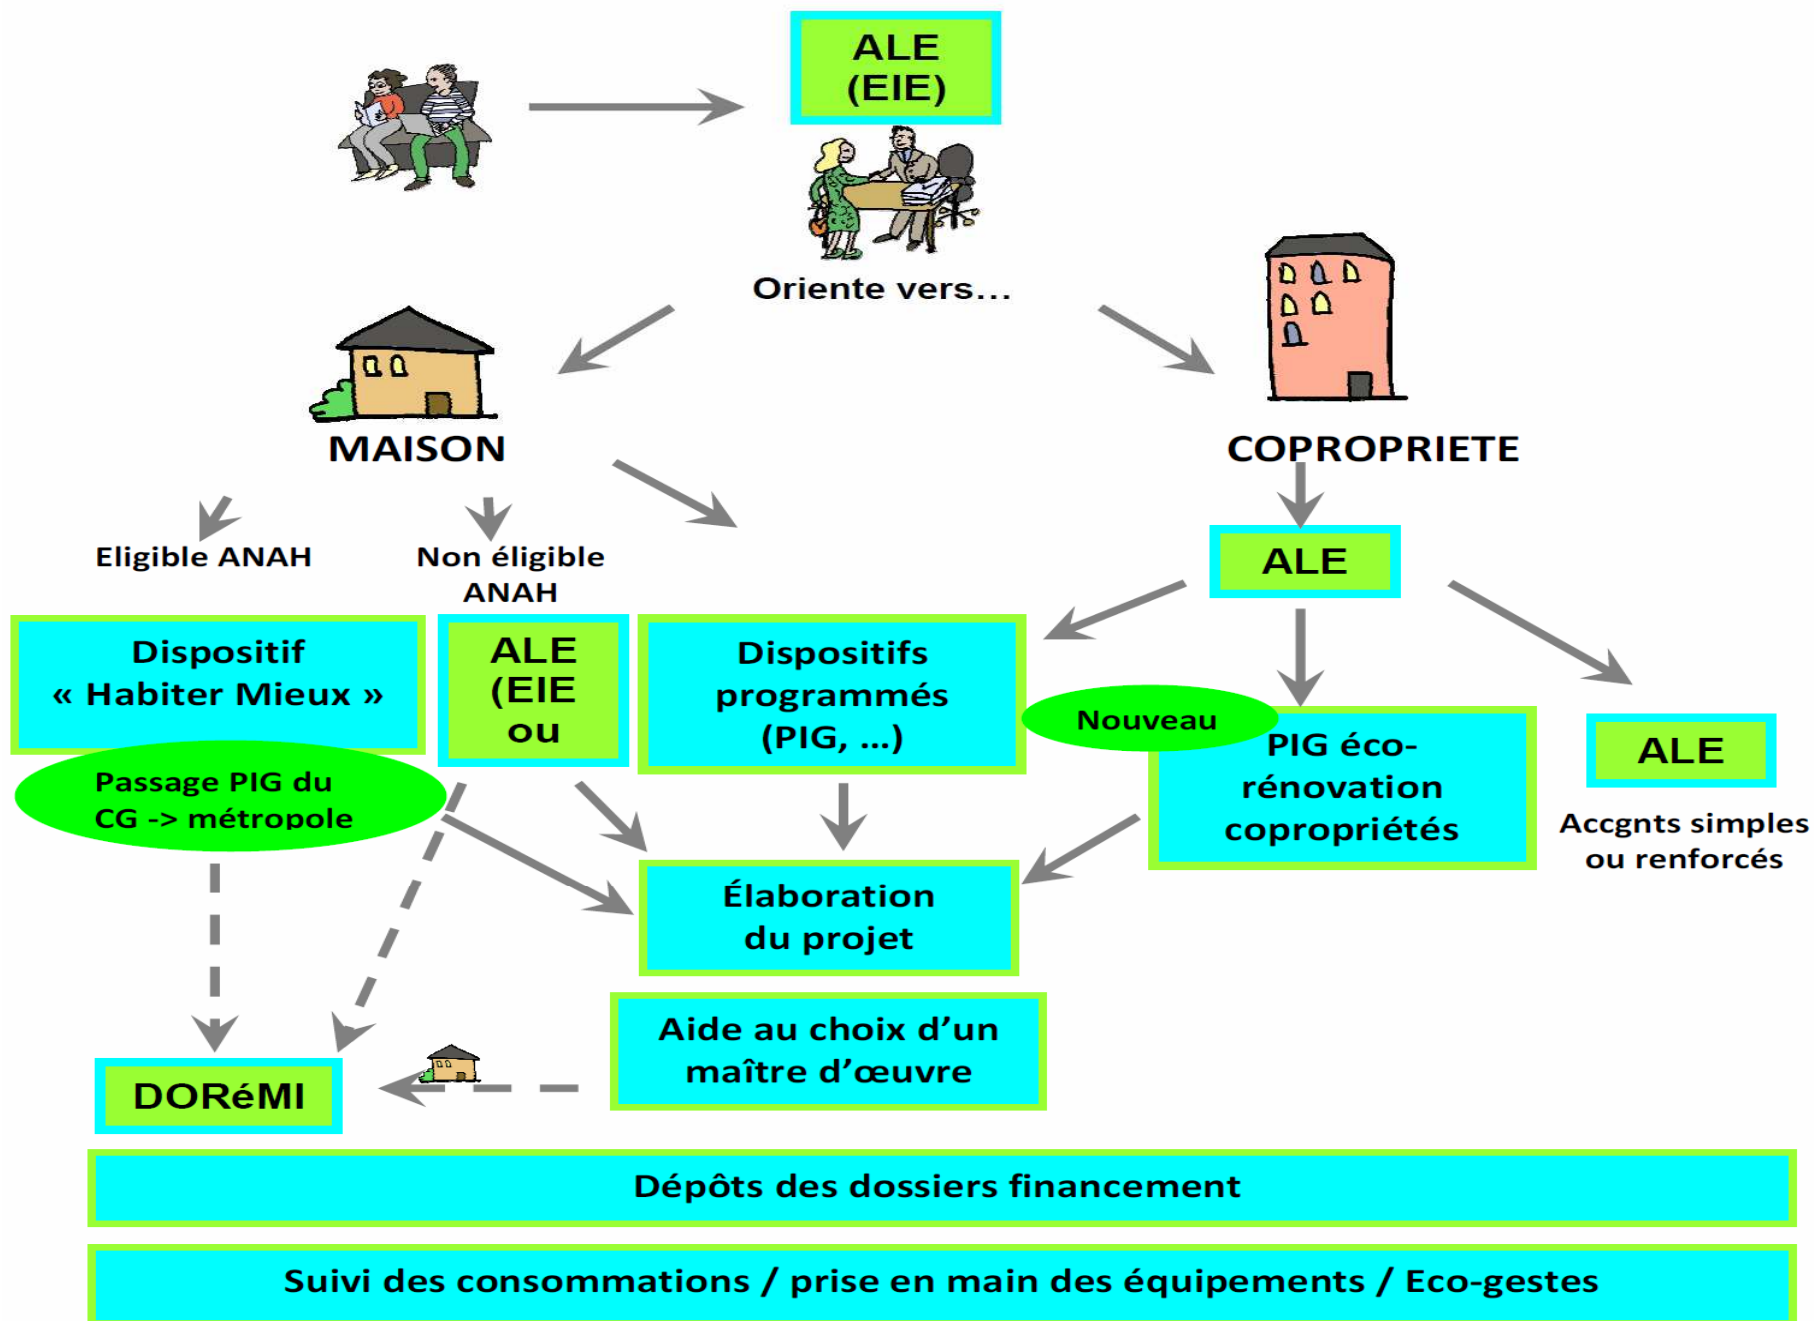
ALE
(EIE)

Oriente vers...

MAISON

COPROPRIETE

Eligible ANAH

Non éligible ANAH

ALE

Dispositif
« Habiter Mieux »

Passage PIG du CG -> métropole

ALE
(EIE
ou

Dispositifs programmés (PIG, ...)

Nouveau

PIG éco-rénovation copropriétés

ALE

Accgnts simples ou renforcés

Élaboration du projet

Aide au choix d'un maître d'œuvre

DORéMI

Dépôts des dossiers financement

Suivi des consommations / prise en main des équipements / Eco-gestes